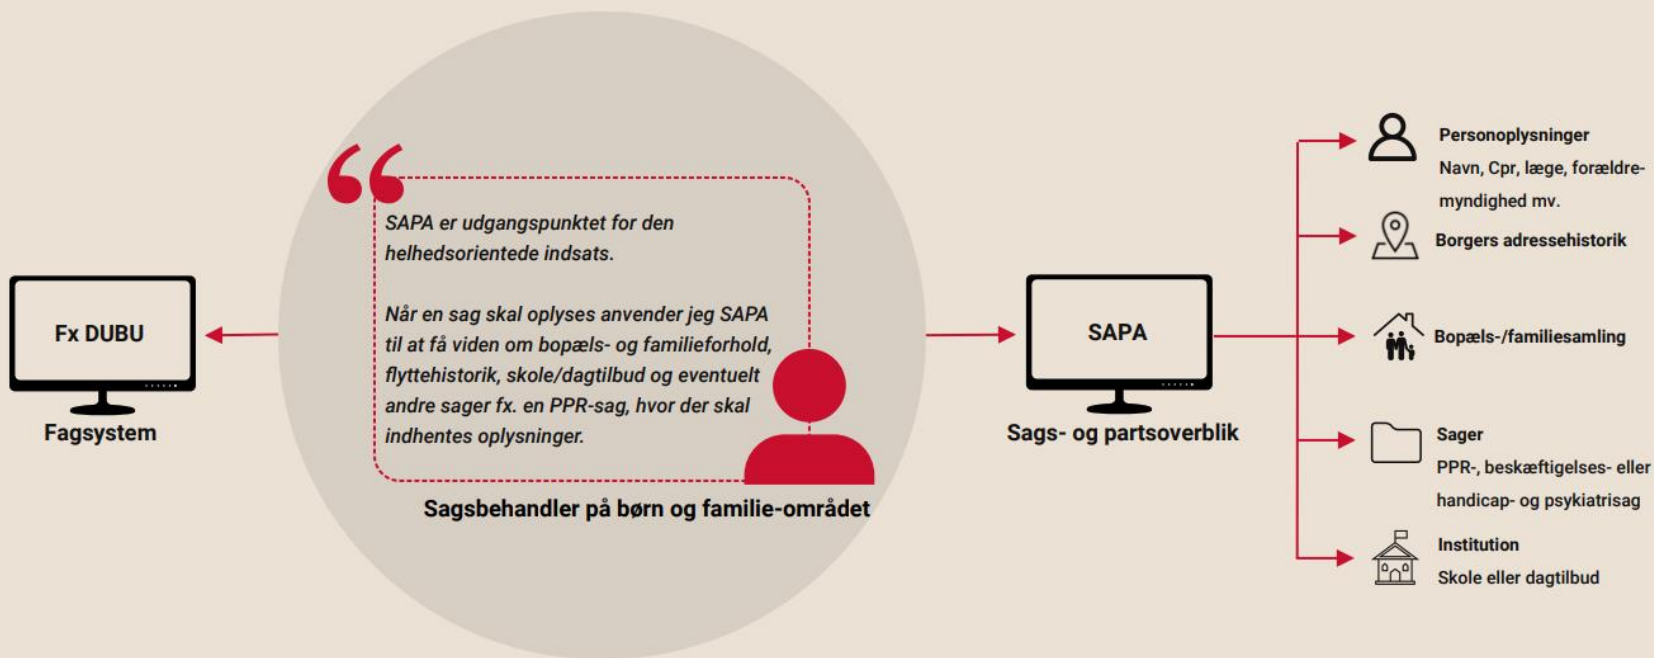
Fx DUBU

Fagsystem

“

SAPA er udgangspunktet for den helhedsorientede indsats.

Når en sag skal oplyses anvender jeg SAPA til at få viden om bopæls- og familieforhold, flyttehistorik, skole/dagtilbud og eventuelt andre sager fx. en PPR-sag, hvor der skal indhentes oplysninger.

Sagsbehandler på børn og familie-området

SAPA

Sags- og partsoverblik

Personoplysninger
Navn, Cpr, læge, forældremyndighed mv.

Borgers adressehistorik

Bopæls-/familiesamling

Sager
PPR-, beskæftigelses- eller handicap- og psykiatrisag

Institution
Skole eller dagtilbud